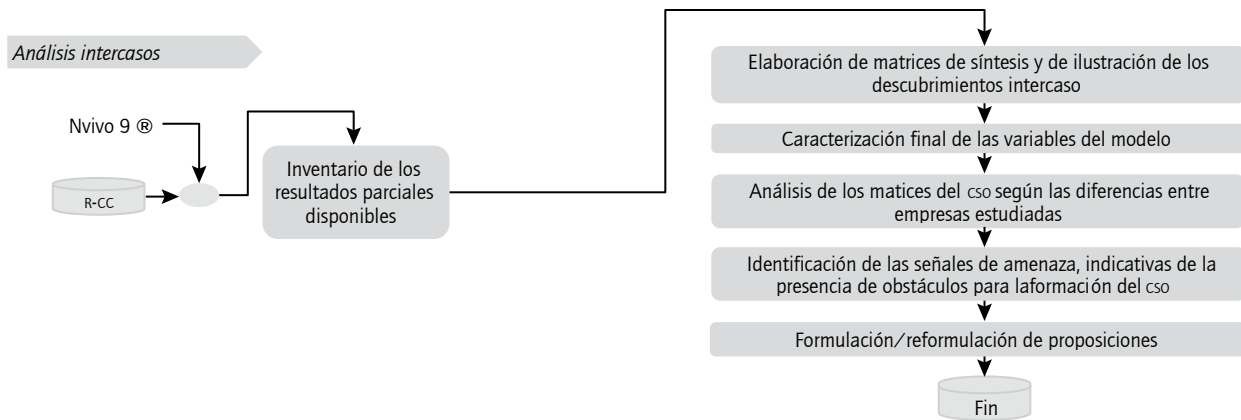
Análisis intercasos

Nvivo 9 ®

R-CC

Inventario de los resultados parciales disponibles

Elaboración de matrices de síntesis y de ilustración de los descubrimientos intercaso

Caracterización final de las variables del modelo

Análisis de los matices del CSO según las diferencias entre empresas estudiadas

Identificación de las señales de amenaza, indicativas de la presencia de obstáculos para laformación del CSO

Formulación/reformulación de proposiciones

Fin